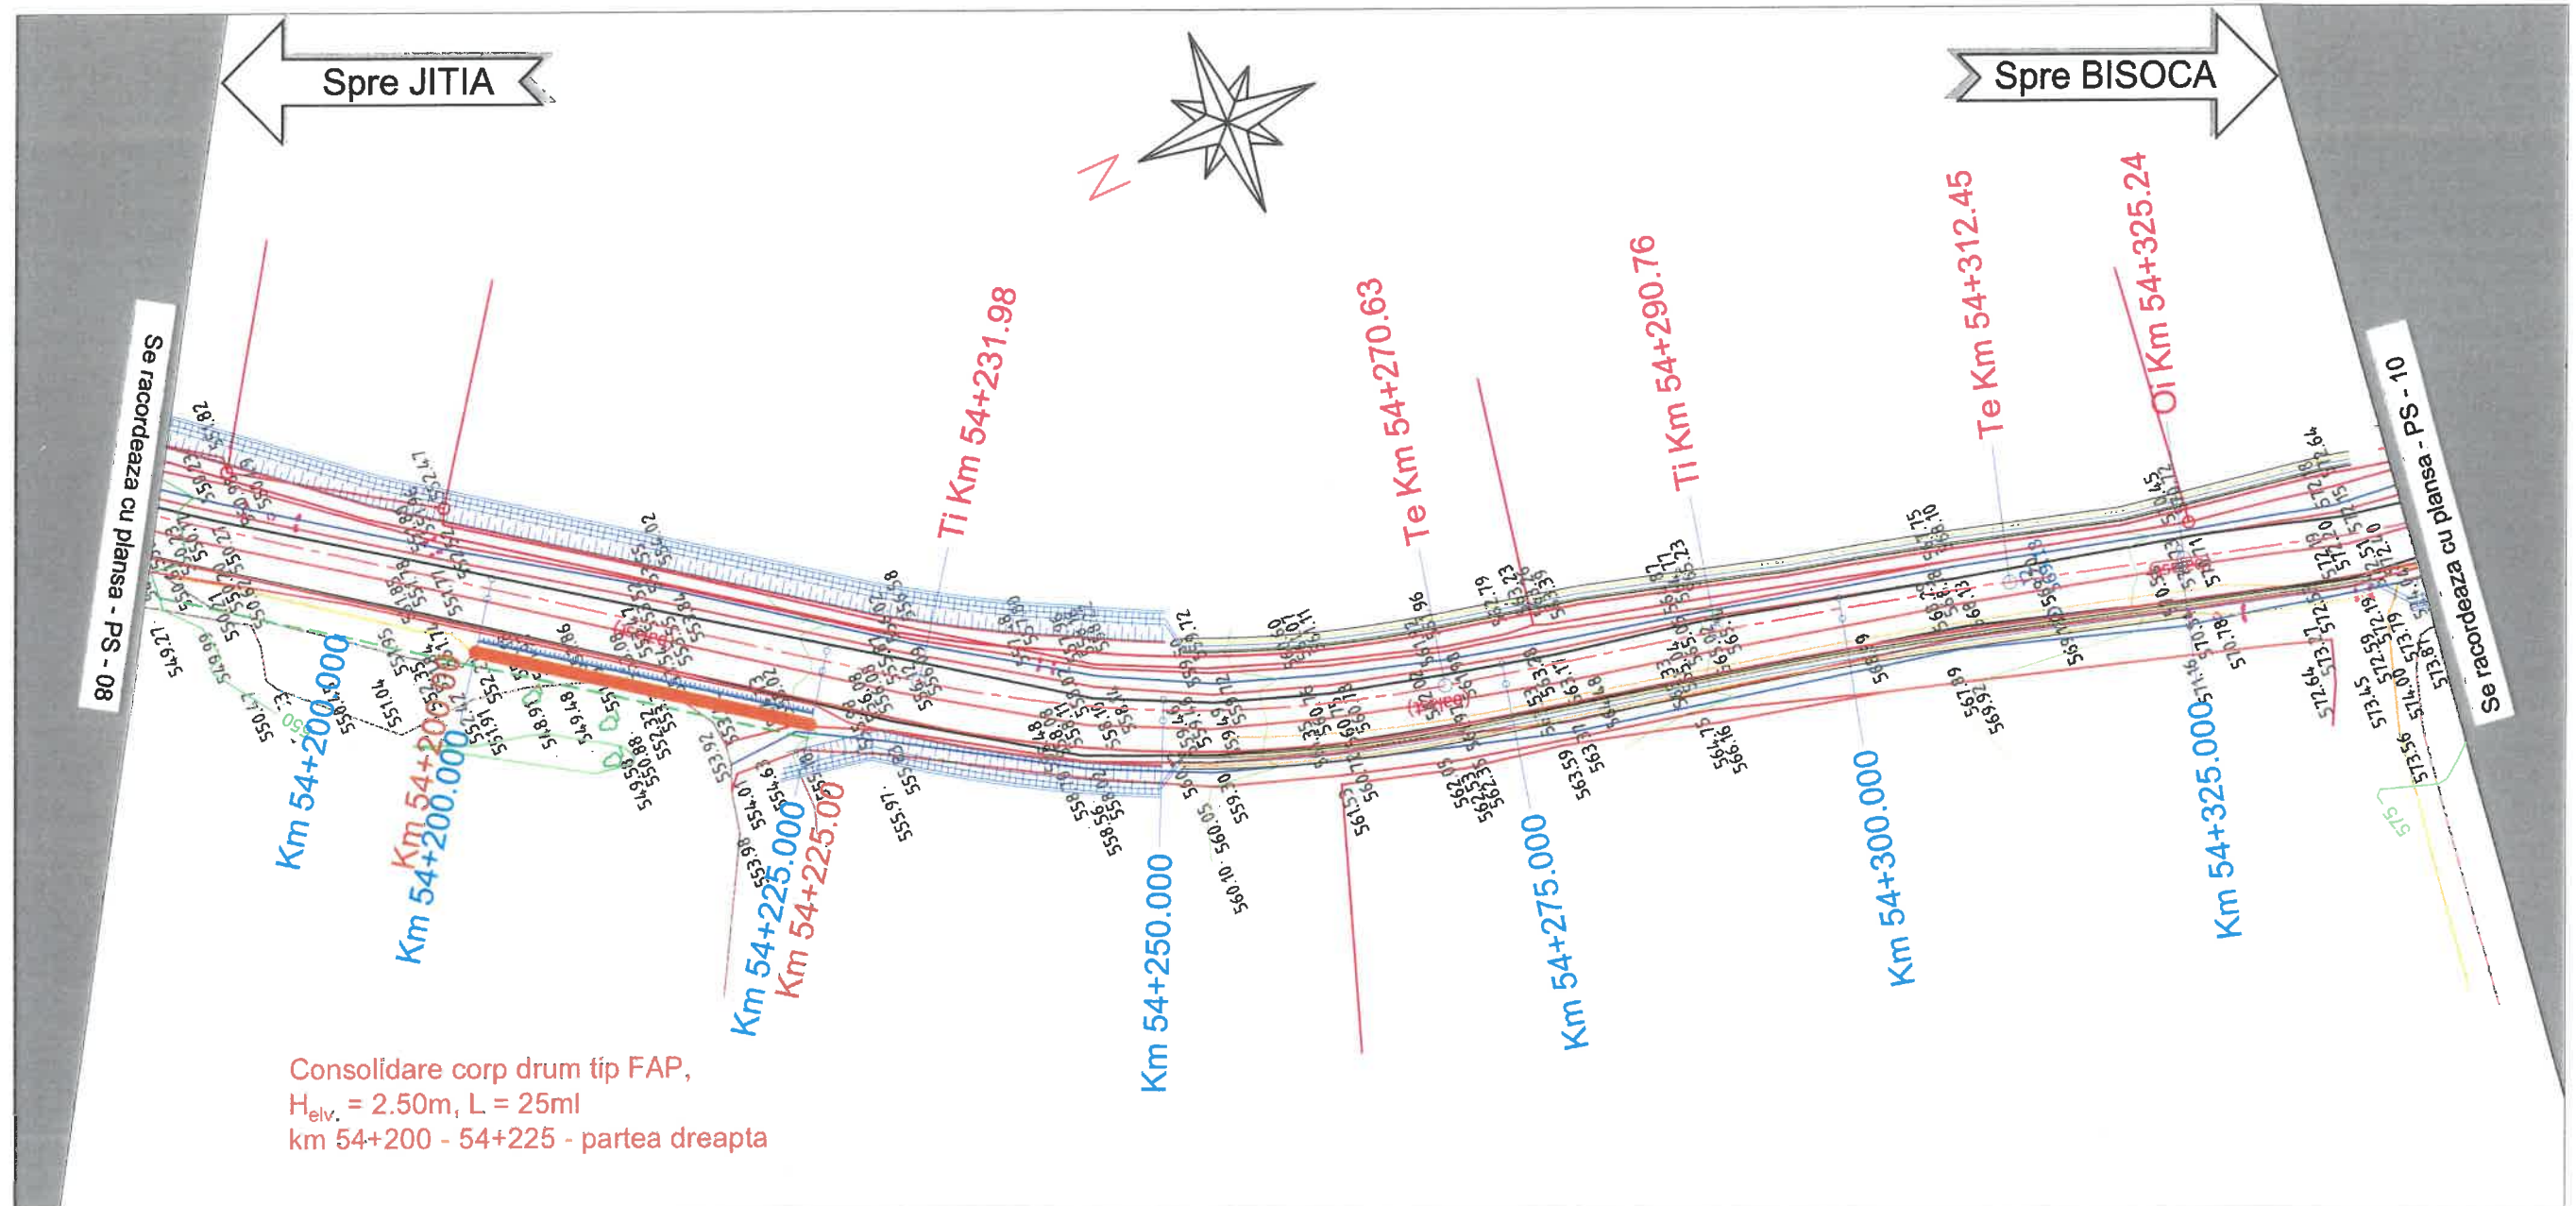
Spre JITIA

Spre BISOCA

N

Se racordeaza cu plansa - PS - 08

Se racordeaza cu plansa - PS - 10

Ti Km 54+231.98

Te Km 54+270.63

Ti Km 54+290.76

Te Km 54+312.45

Oi Km 54+325.24

Km 54+200.000

Km 54+200.000

Km 54+200.000

Km 54+225.000

Km 54+225.000

Km 54+250.000

Km 54+275.000

Km 54+300.000

Km 54+325.000

Consolidare corp drum tip FAP,
$H_{elv.}$ = 2.50m, L = 25ml
km 54+200 - 54+225 - partea dreapta